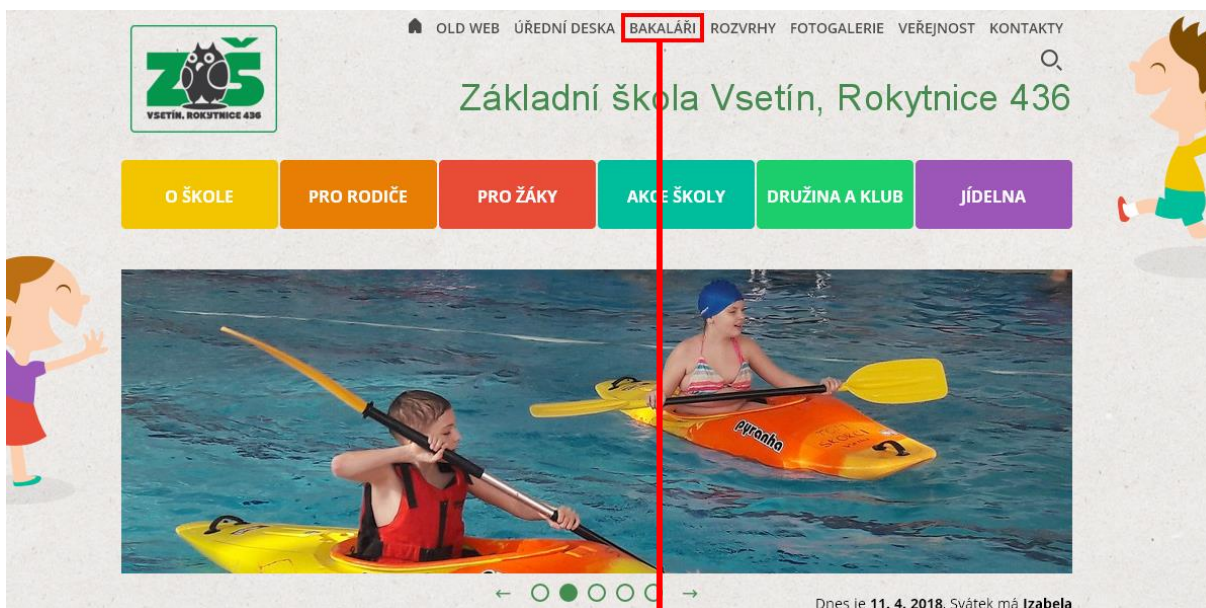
ZŠ
VSETÍN, ROKYTNICE 436

OLD WEB ÚŘEDNÍ DESKA BAKALÁŘI ROZVRHY FOTOGALERIE VEŘEJNOST KONTAKTY

Základní škola Vsetín, Rokytnice 436

O ŠKOLE PRO RODIČE PRO ŽÁKY AKCE ŠKOLY DRUŽINA A KLUB JÍDELNA

pyranha

← →

Dnes je 11. 4. 2018. Svátek má Izabela